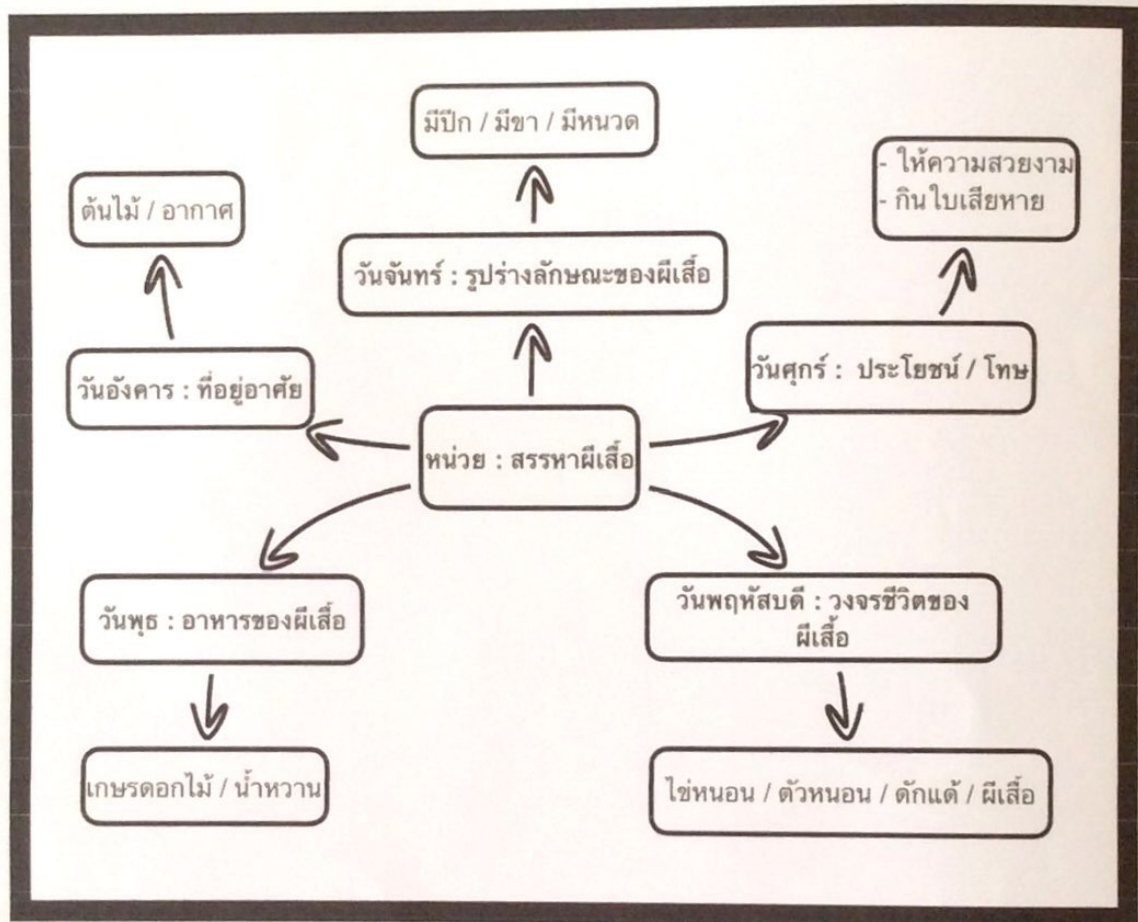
มีปีก / มีขา / มีหนวด

ต้นไม้ / อากาศ

- ให้ความสวยงาม
- กินใบเสียหาย

วันจันทร์ : รูปร่างลักษณะของผีเสื้อ

วันอังคาร : ที่อยู่อาศัย

วันศุกร์ : ประโยชน์ / โทษ

หน่วย : สรรหาผีเสื้อ

วันพุธ : อาหารของผีเสื้อ

วันพฤหัสบดี : วงจรชีวิตของผีเสื้อ

เกษรดอกไม้ / น้ำหวาน

ไข่หนอน / ตัวหนอน / ดักแด้ / ผีเสื้อ